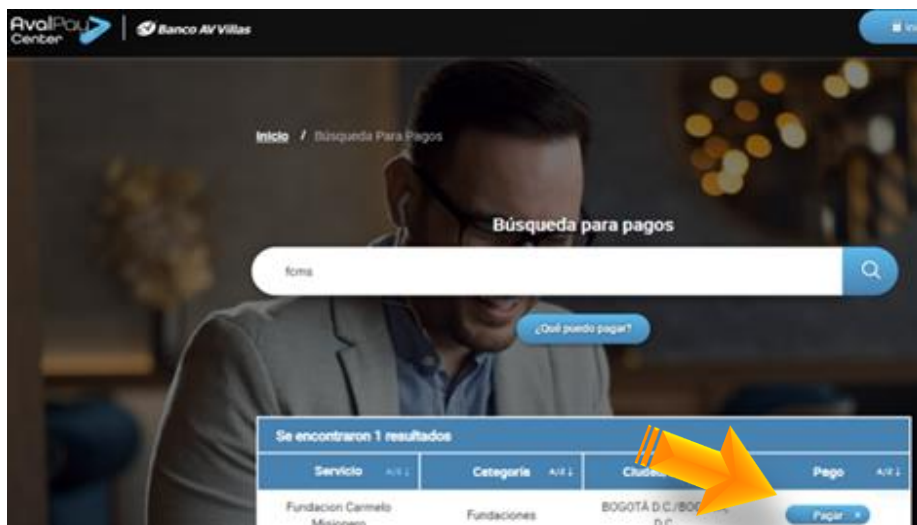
AvalPay Center | Banco AV Villas

Inicio / Búsqueda Para Pagos

Búsqueda para pagos

fcmo

¿Qué puedo pagar?

Se encontraron 1 resultados

| Servicio | Categoría | Ciud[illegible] | Pago |
|---|---|---|---|
| Fundacion Carmelo Misionero | Fundaciones | BOGOTÁ D.C./BO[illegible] D.C. | Pagar |